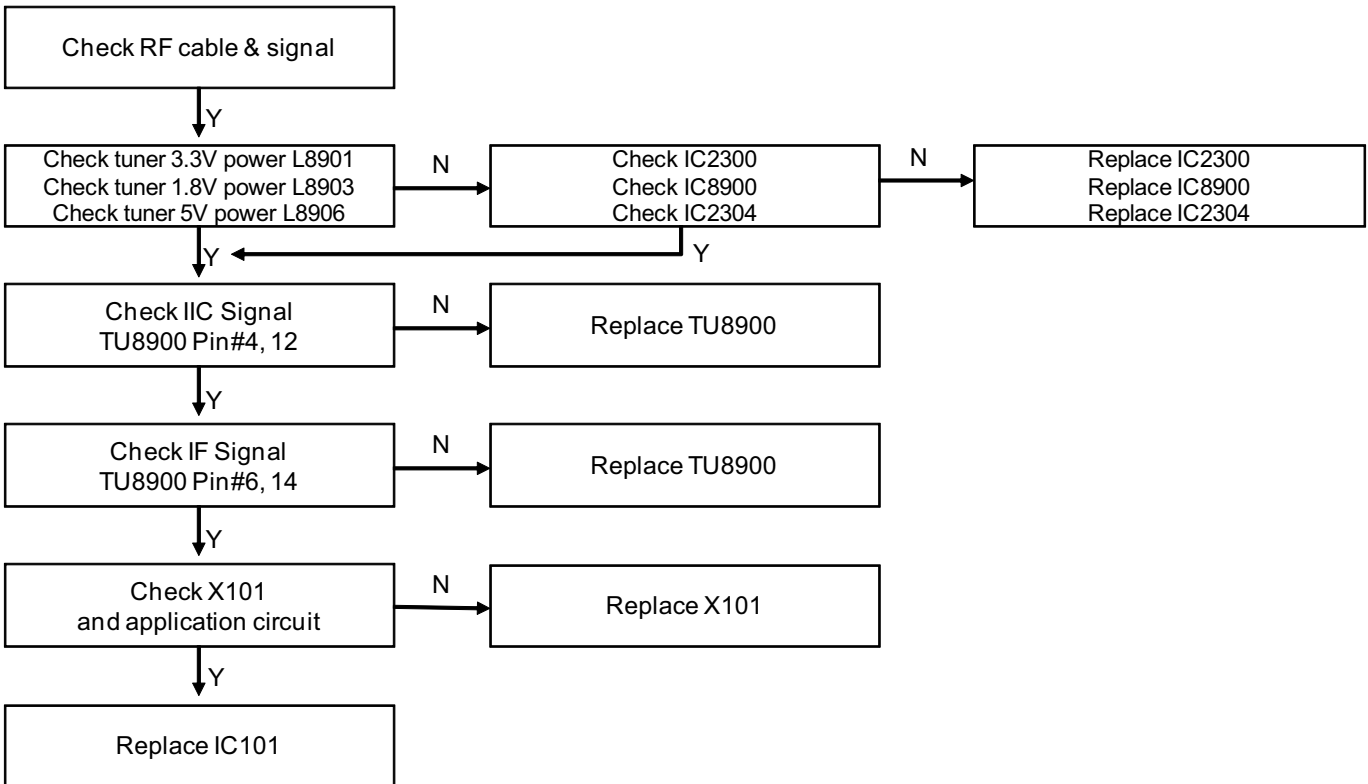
Check RF cable & signal

Y

Check tuner 3.3V power L8901
Check tuner 1.8V power L8903
Check tuner 5V power L8906

N

Check IC2300
Check IC8900
Check IC2304

N

Replace IC2300
Replace IC8900
Replace IC2304

Y

Y

Check IIC Signal
TU8900 Pin#4, 12

N

Replace TU8900

Y

Check IF Signal
TU8900 Pin#6, 14

N

Replace TU8900

Y

Check X101
and application circuit

N

Replace X101

Y

Replace IC101